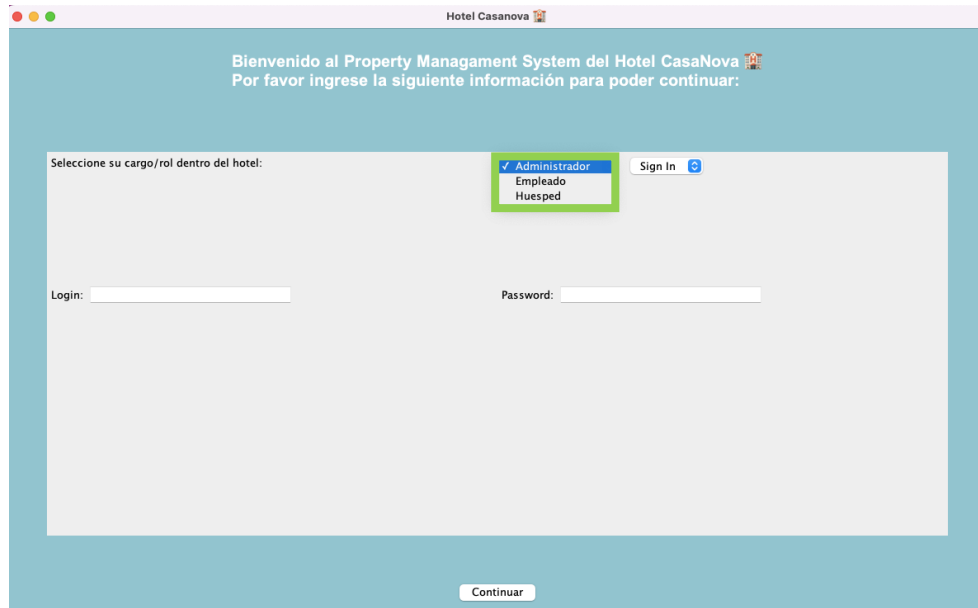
Hotel Casanova 🏨

Bienvenido al Property Managament System del Hotel CasaNova 🏨
Por favor ingrese la siguiente información para poder continuar:

Seleccione su cargo/rol dentro del hotel:

✓ Administrador
Empleado
Huesped

Sign In

Login:

Password:

Continuar